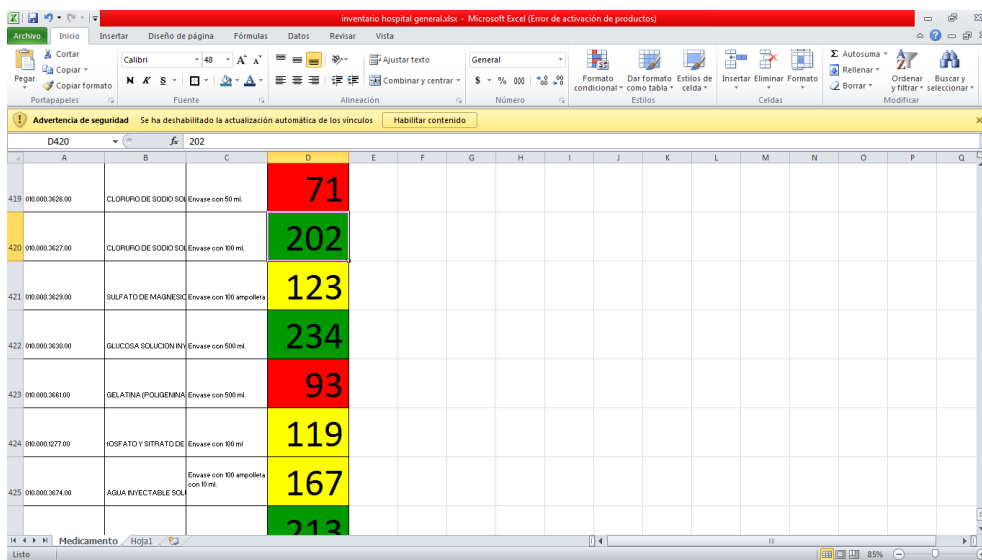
inventario hospital general.xlsx - Microsoft Excel (Error de activación de productos)

Archivo | Inicio | Insertar | Diseño de página | Fórmulas | Datos | Revisar | Vista

Pegar | Cortar | Copiar | Copiar formato | Portapapeles
Calibri | 48 | N K S | Fuente
Ajustar texto | Combinar y centrar | Alineación
General | $ % 000 | Número
Formato condicional | Dar formato como tabla | Estilos de celda | Estilos
Insertar | Eliminar | Formato | Celdas
Autosuma | Rellenar | Borrar | Ordenar y filtrar | Buscar y seleccionar | Modificar

Advertencia de seguridad Se ha deshabilitado la actualización automática de los vínculos | Habilitar contenido

D420 | $f_x$ 202

| | A | B | C | D | E | F | G | H | I | J | K | L | M | N | O | P | Q |
|---|---|---|---|---|---|---|---|---|---|---|---|---|---|---|---|---|---|
| 419 | 010.000.3626.00 | CLORURO DE SODIO SOL | Envase con 50 ml. | 71 | | | | | | | | | | | | | |
| 420 | 010.000.3627.00 | CLORURO DE SODIO SOL | Envase con 100 ml. | 202 | | | | | | | | | | | | | |
| 421 | 010.000.3629.00 | SULFATO DE MAGNESIO | Envase con 100 ampolleta | 123 | | | | | | | | | | | | | |
| 422 | 010.000.3630.00 | GLUCOSA SOLUCION IN | Envase con 500 ml. | 234 | | | | | | | | | | | | | |
| 423 | 010.000.3661.00 | GELATINA (POLIGENINA | Envase con 500 ml. | 93 | | | | | | | | | | | | | |
| 424 | 010.000.1277.00 | FOSFATO Y SITRATO DE | Envase con 100 ml | 119 | | | | | | | | | | | | | |
| 425 | 010.000.3674.00 | AGUA INYECTABLE SOL | Envase con 100 ampolleta con 10 ml. | 167 | | | | | | | | | | | | | |
| | | | | 213 | | | | | | | | | | | | | |

Medicamento | Hoja1

Listo | 85%